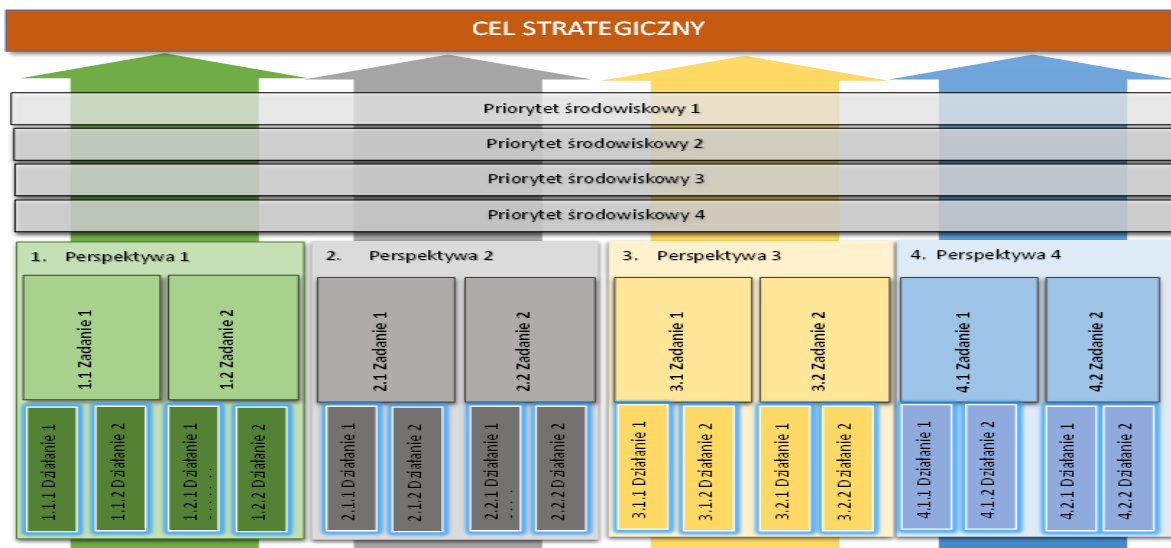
CEL STRATEGICZNY

Priorytet środowiskowy 1

Priorytet środowiskowy 2

Priorytet środowiskowy 3

Priorytet środowiskowy 4

1. Perspektywa 1

1.1 Zadanie 1

1.2 Zadanie 2

1.1.1 Działanie 1

1.1.2 Działanie 2

1.2.1 Działanie 1

1.2.2 Działanie 2

2. Perspektywa 2

2.1 Zadanie 1

2.2 Zadanie 2

2.1.1 Działanie 1

2.1.2 Działanie 2

2.2.1 Działanie 1

2.2.2 Działanie 2

3. Perspektywa 3

3.1 Zadanie 1

3.2 Zadanie 2

3.1.1 Działanie 1

3.1.2 Działanie 2

3.2.1 Działanie 1

3.2.2 Działanie 2

4. Perspektywa 4

4.1 Zadanie 1

4.2 Zadanie 2

4.1.1 Działanie 1

4.1.2 Działanie 2

4.2.1 Działanie 1

4.2.2 Działanie 2